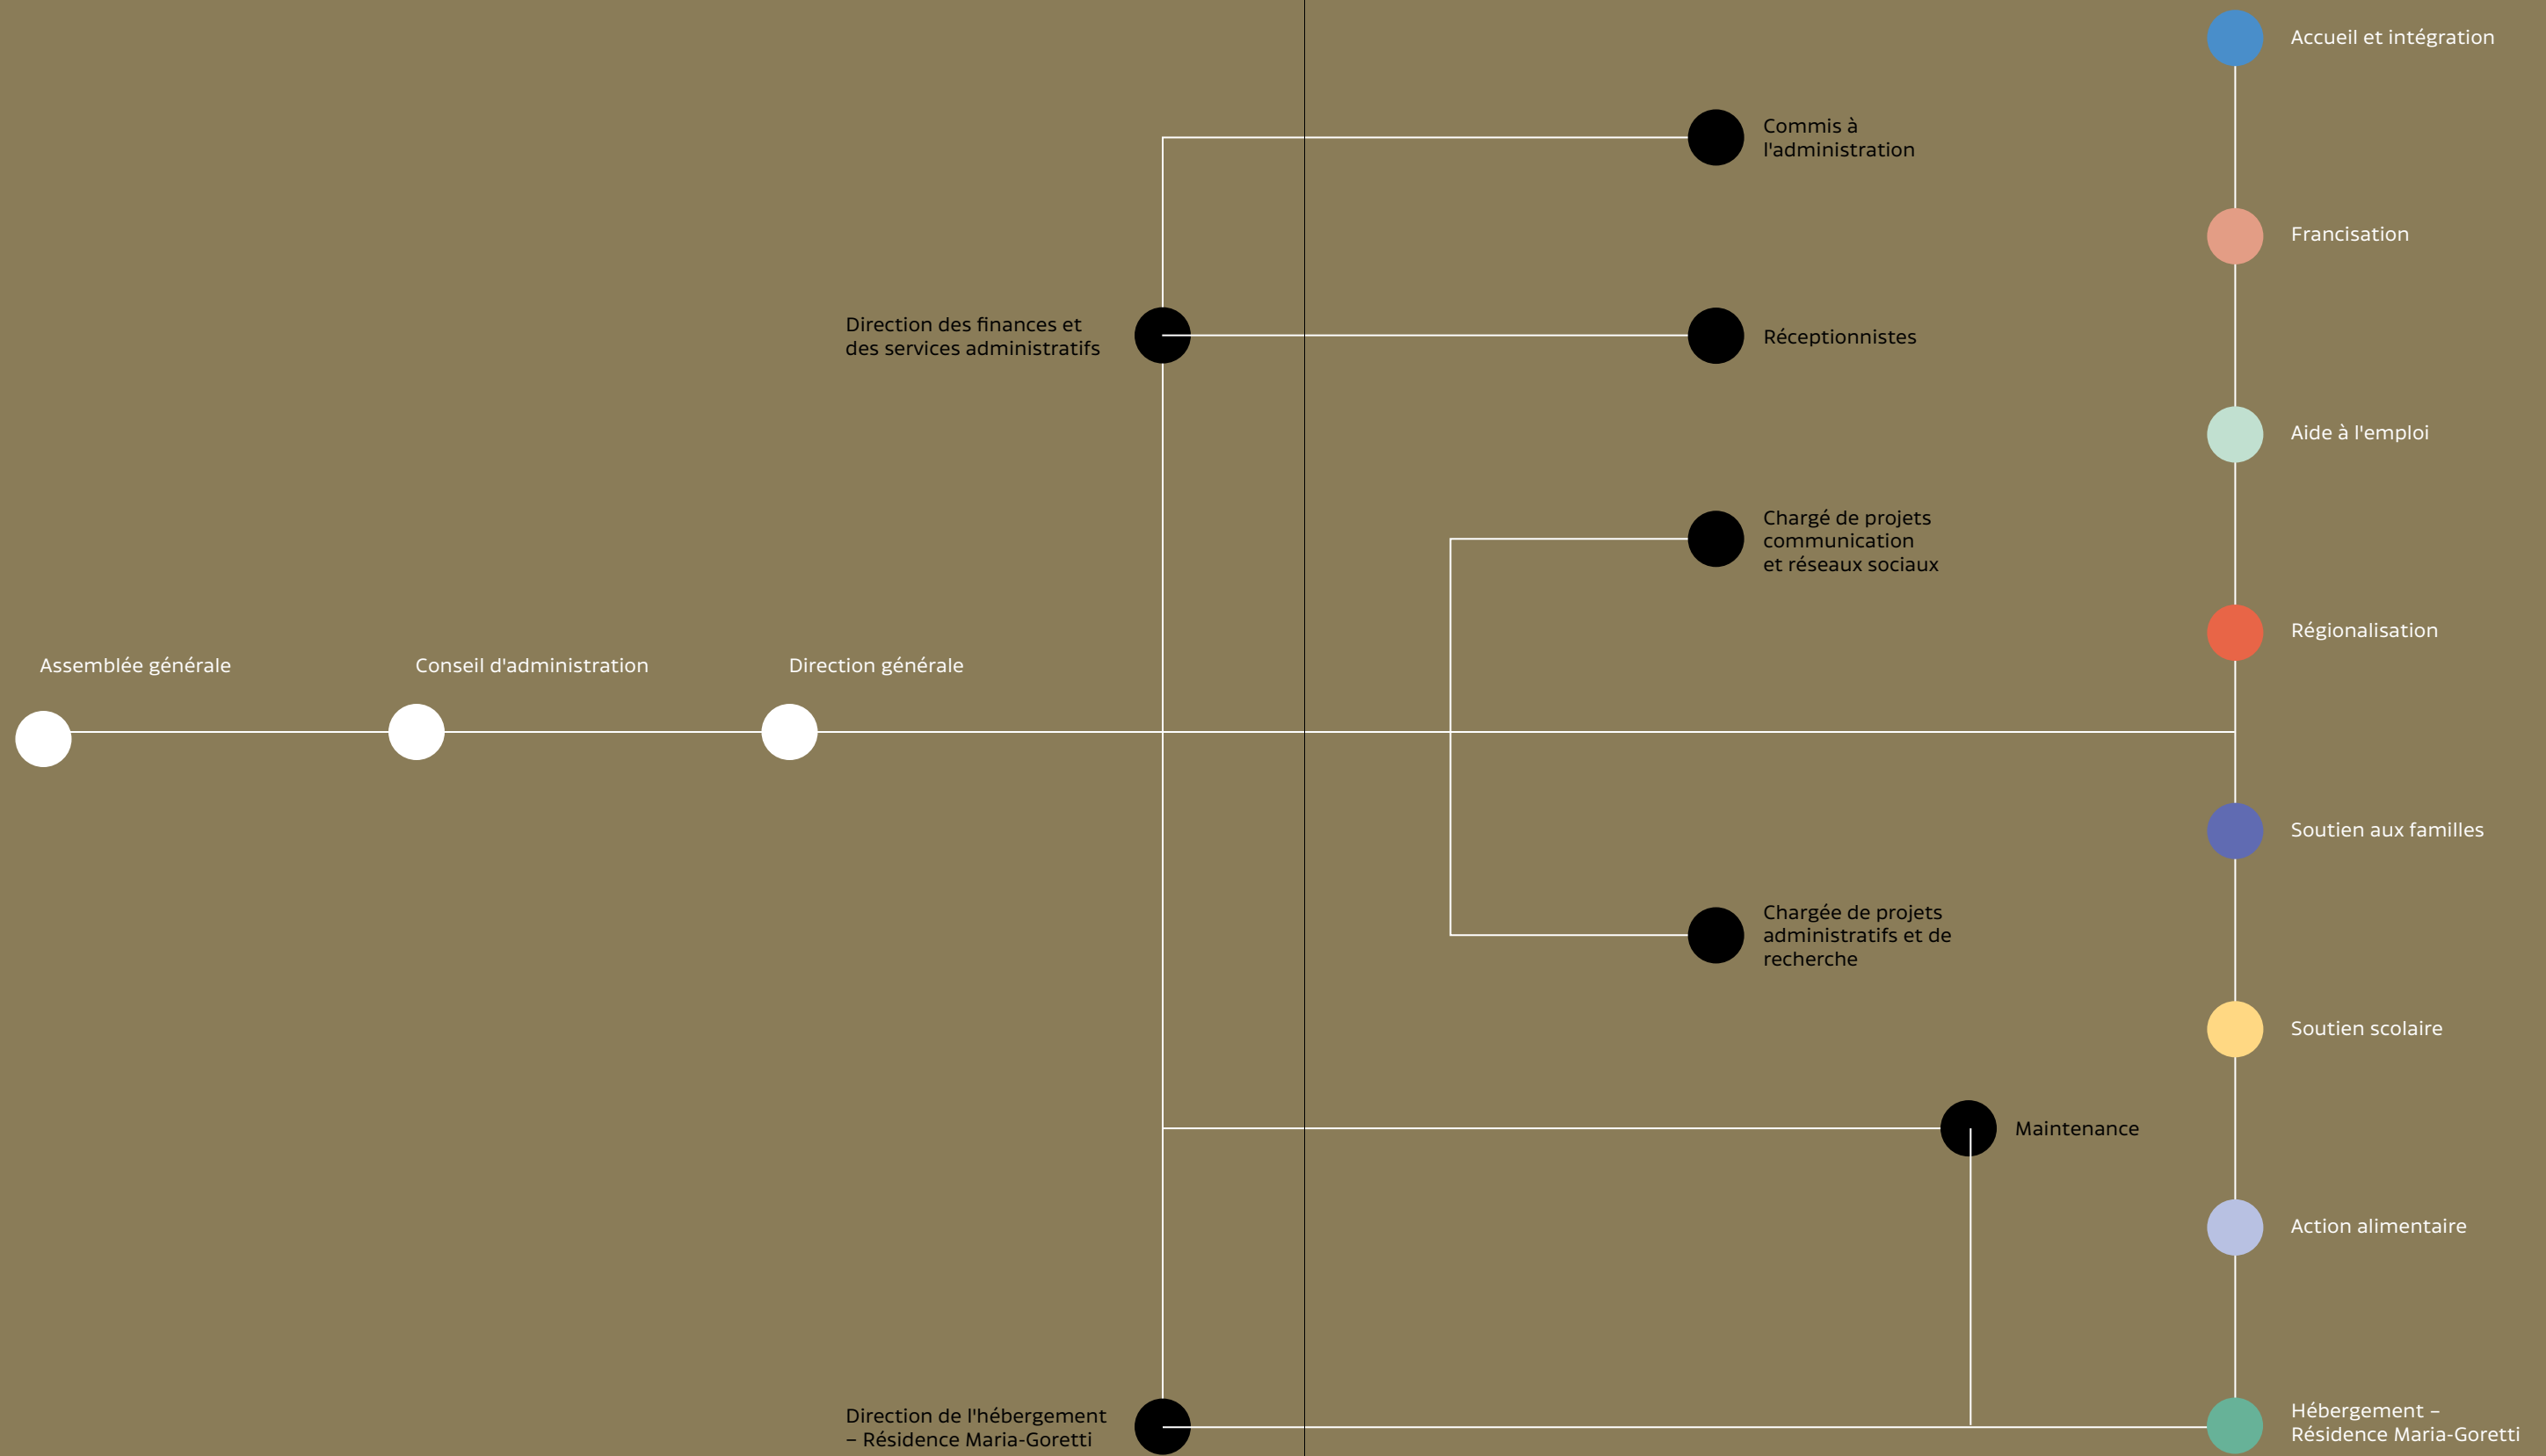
Accueil et intégration

Commis à l'administration

Francisation

Direction des finances et des services administratifs

Réceptionnistes

Aide à l'emploi

Chargé de projets communication et réseaux sociaux

Régionalisation

Assemblée générale

Conseil d'administration

Direction générale

Soutien aux familles

Chargée de projets administratifs et de recherche

Soutien scolaire

Maintenance

Action alimentaire

Direction de l'hébergement – Résidence Maria-Goretti

Hébergement – Résidence Maria-Goretti